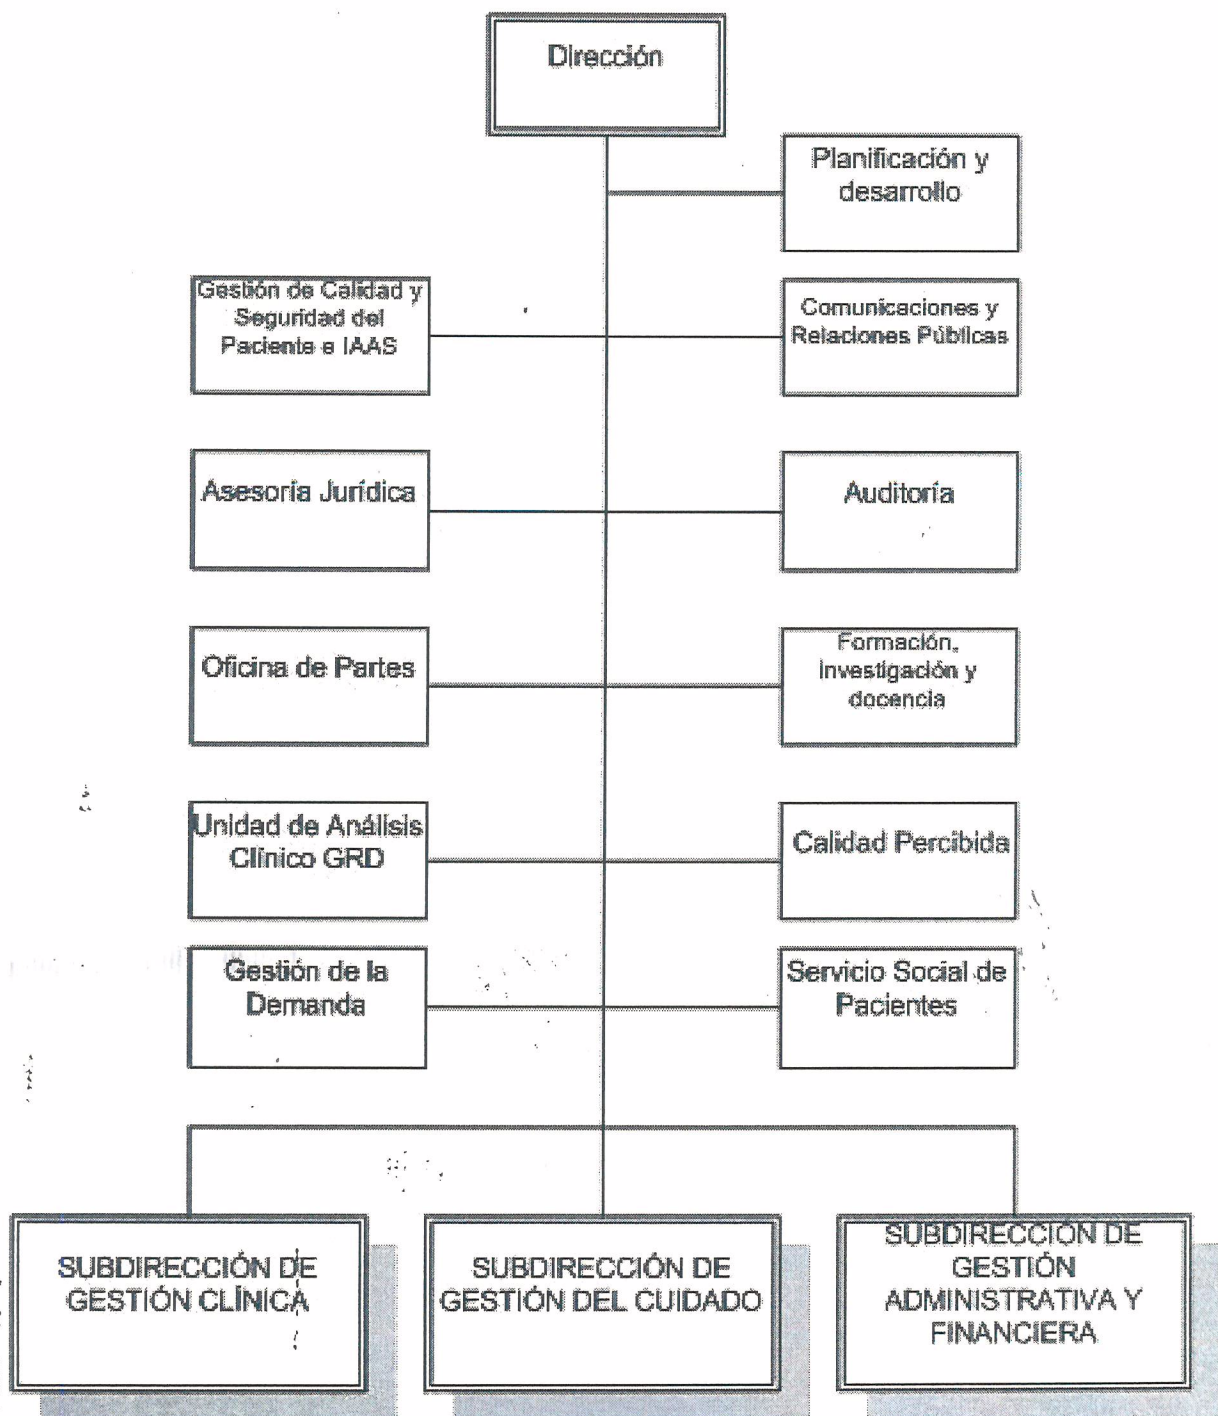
Dirección

Planificación y desarrollo

Gestión de Calidad y Seguridad del Paciente e IAAS

Comunicaciones y Relaciones Públicas

Asesoría Jurídica

Auditoría

Oficina de Partes

Formación, investigación y docencia

Unidad de Análisis Clínico GRD

Calidad Percibida

Gestión de la Demanda

Servicio Social de Pacientes

SUBDIRECCIÓN DE GESTIÓN CLÍNICA

SUBDIRECCIÓN DE GESTIÓN DEL CUIDADO

SUBDIRECCIÓN DE GESTIÓN ADMINISTRATIVA Y FINANCIERA